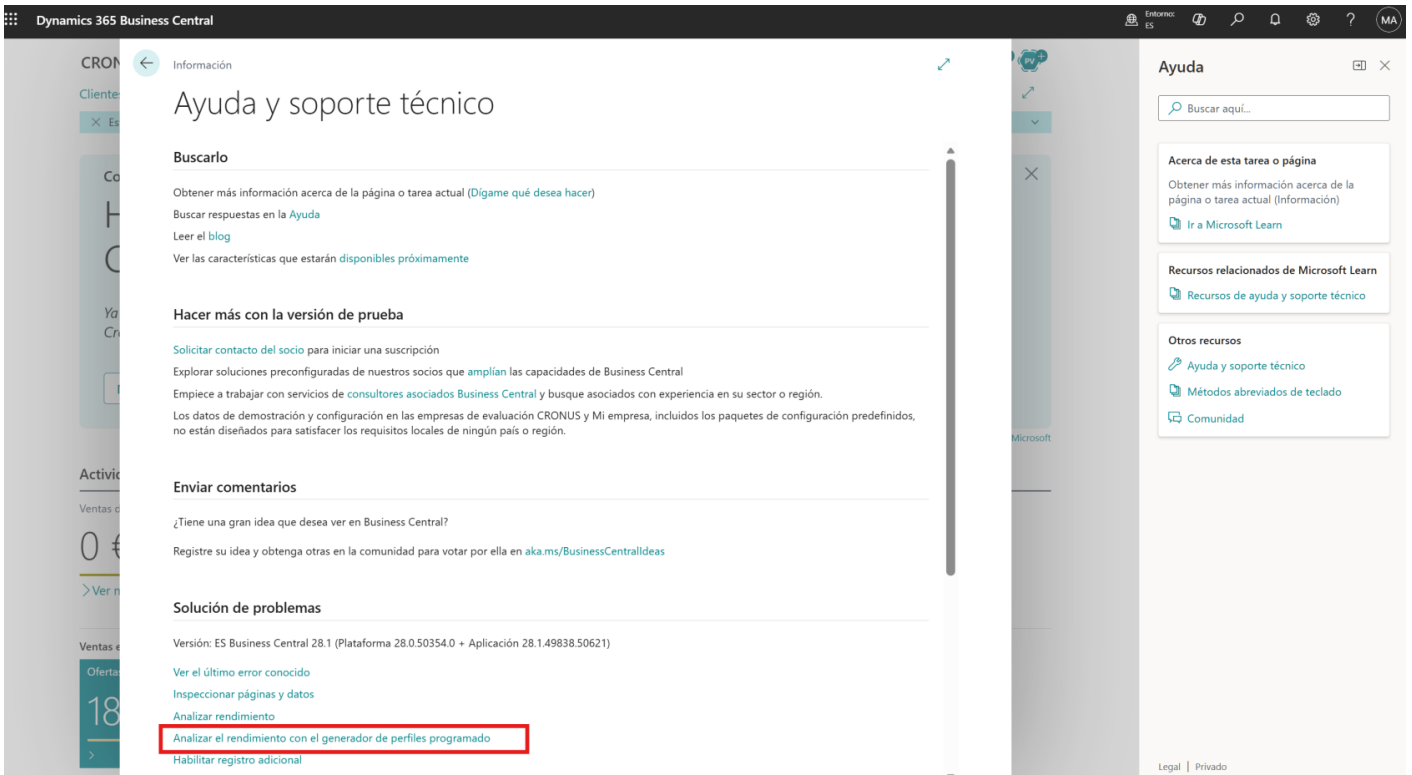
Dynamics 365 Business Central

Entorno: ES

MA

CRON

Clientes

Información

Ayuda y soporte técnico

Buscarlo

Obtener más información acerca de la página o tarea actual (Dígame qué desea hacer)

Buscar respuestas en la Ayuda

Leer el blog

Ver las características que estarán disponibles próximamente

Hacer más con la versión de prueba

Solicitar contacto del socio para iniciar una suscripción

Explorar soluciones preconfiguradas de nuestros socios que amplían las capacidades de Business Central

Empiece a trabajar con servicios de consultores asociados Business Central y busque asociados con experiencia en su sector o región.

Los datos de demostración y configuración en las empresas de evaluación CRONUS y Mi empresa, incluidos los paquetes de configuración predefinidos, no están diseñados para satisfacer los requisitos locales de ningún país o región.

Enviar comentarios

¿Tiene una gran idea que desea ver en Business Central?

Registre su idea y obtenga otras en la comunidad para votar por ella en aka.ms/BusinessCentralIdeas

Solución de problemas

Versión: ES Business Central 28.1 (Plataforma 28.0.50354.0 + Aplicación 28.1.49838.50621)

Ver el último error conocido

Inspeccionar páginas y datos

Analizar rendimiento

Analizar el rendimiento con el generador de perfiles programado

Habilitar registro adicional

Ayuda

Buscar aquí...

Acerca de esta tarea o página

Obtener más información acerca de la página o tarea actual (Información)

Ir a Microsoft Learn

Recursos relacionados de Microsoft Learn

Recursos de ayuda y soporte técnico

Otros recursos

Ayuda y soporte técnico

Métodos abreviados de teclado

Comunidad

Legal | Privado